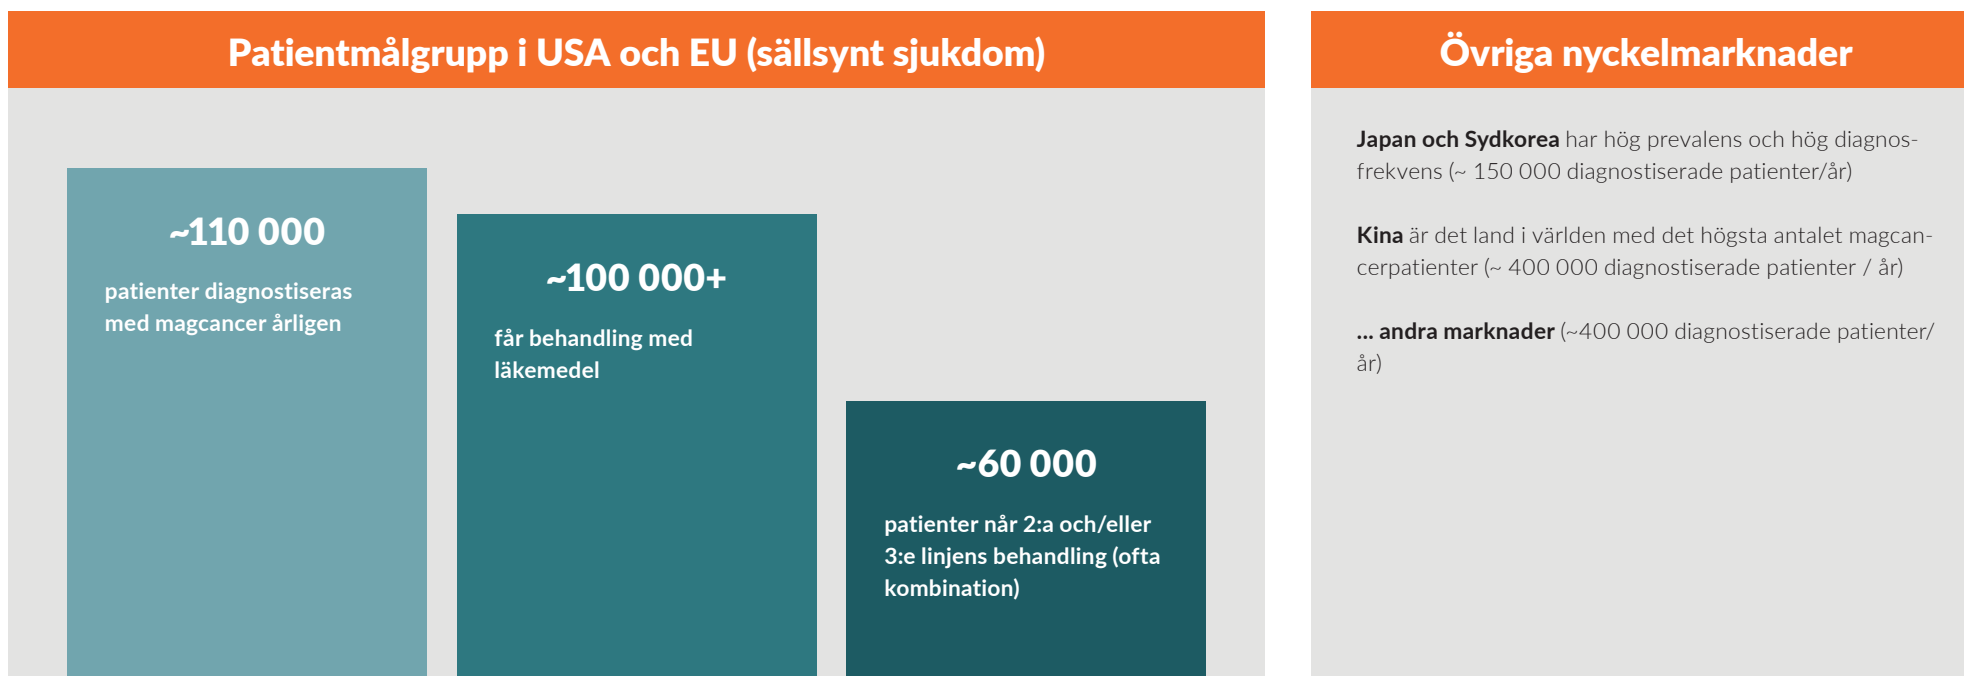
Patientmålgrupp i USA och EU (sällsynt sjukdom)

~110 000

patienter diagnostiseras med magcancer årligen

~100 000+

får behandling med läkemedel

~60 000

patienter når 2:a och/eller 3:e linjens behandling (ofta kombination)

Övriga nyckelmarknader

Japan och Sydkorea har hög prevalens och hög diagnosfrekvens (~ 150 000 diagnostiserade patienter/år)

Kina är det land i världen med det högsta antalet magcancerpatienter (~ 400 000 diagnostiserade patienter / år)

... andra marknader (~400 000 diagnostiserade patienter/år)